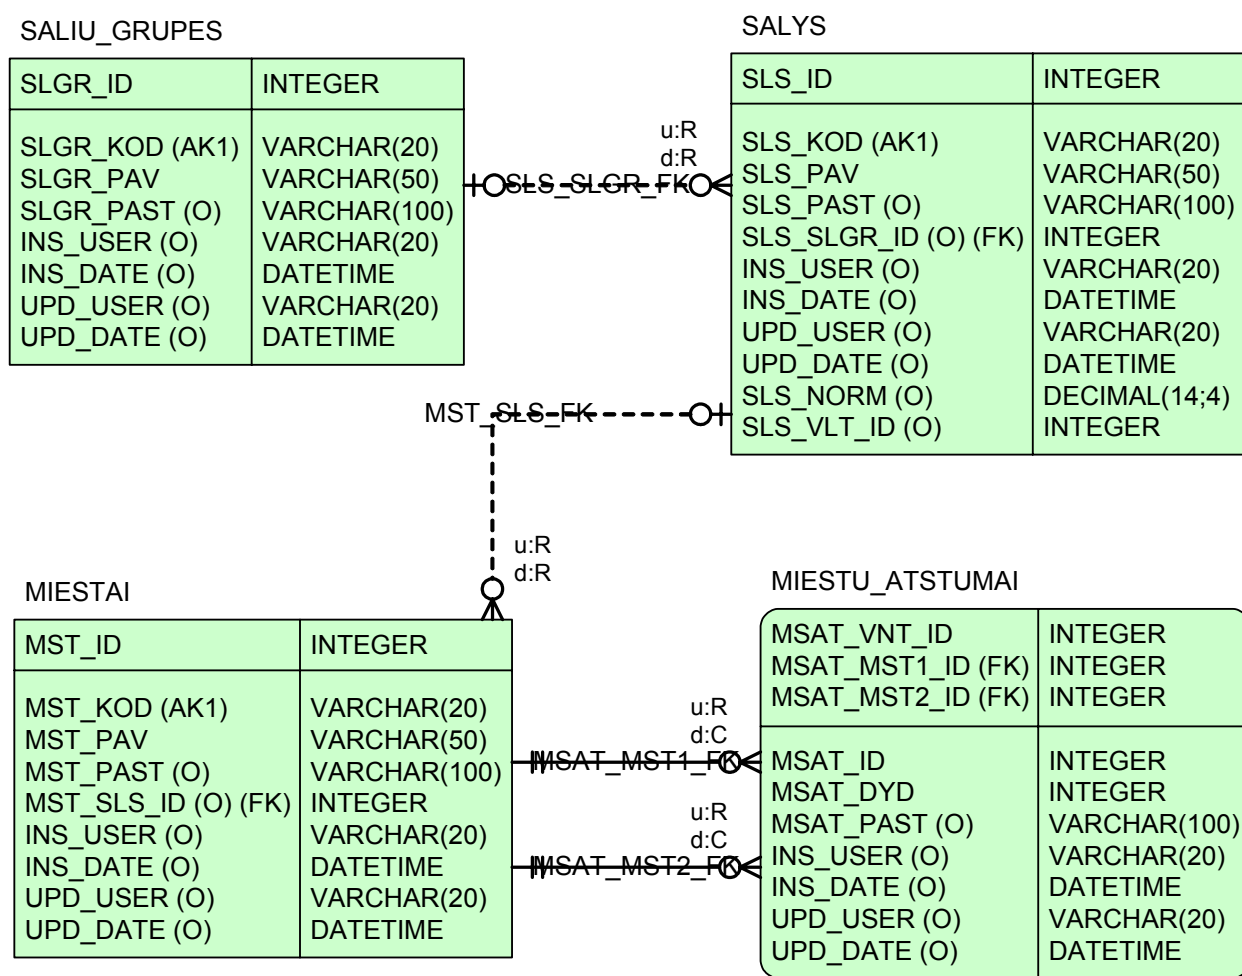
SALIU_GRUPES

| SLGR_ID | INTEGER |
|---|---|
| SLGR_KOD (AK1) | VARCHAR(20) |
| SLGR_PAV | VARCHAR(50) |
| SLGR_PAST (O) | VARCHAR(100) |
| INS_USER (O) | VARCHAR(20) |
| INS_DATE (O) | DATETIME |
| UPD_USER (O) | VARCHAR(20) |
| UPD_DATE (O) | DATETIME |

SALYS

| SLS_ID | INTEGER |
|---|---|
| SLS_KOD (AK1) | VARCHAR(20) |
| SLS_PAV | VARCHAR(50) |
| SLS_PAST (O) | VARCHAR(100) |
| SLS_SLGR_ID (O) (FK) | INTEGER |
| INS_USER (O) | VARCHAR(20) |
| INS_DATE (O) | DATETIME |
| UPD_USER (O) | VARCHAR(20) |
| UPD_DATE (O) | DATETIME |
| SLS_NORM (O) | DECIMAL(14;4) |
| SLS_VLT_ID (O) | INTEGER |

u:R
d:R
SLS_SLGR_FK

MST_SLS_FK
u:R
d:R

MIESTAI

| MST_ID | INTEGER |
|---|---|
| MST_KOD (AK1) | VARCHAR(20) |
| MST_PAV | VARCHAR(50) |
| MST_PAST (O) | VARCHAR(100) |
| MST_SLS_ID (O) (FK) | INTEGER |
| INS_USER (O) | VARCHAR(20) |
| INS_DATE (O) | DATETIME |
| UPD_USER (O) | VARCHAR(20) |
| UPD_DATE (O) | DATETIME |

u:R
d:C
MSAT_MST1_FK
u:R
d:C
MSAT_MST2_FK

MIESTU_ATSTUMAI

| MSAT_VNT_ID | INTEGER |
|---|---|
| MSAT_MST1_ID (FK) | INTEGER |
| MSAT_MST2_ID (FK) | INTEGER |
| MSAT_ID | INTEGER |
| MSAT_DYD | INTEGER |
| MSAT_PAST (O) | VARCHAR(100) |
| INS_USER (O) | VARCHAR(20) |
| INS_DATE (O) | DATETIME |
| UPD_USER (O) | VARCHAR(20) |
| UPD_DATE (O) | DATETIME |